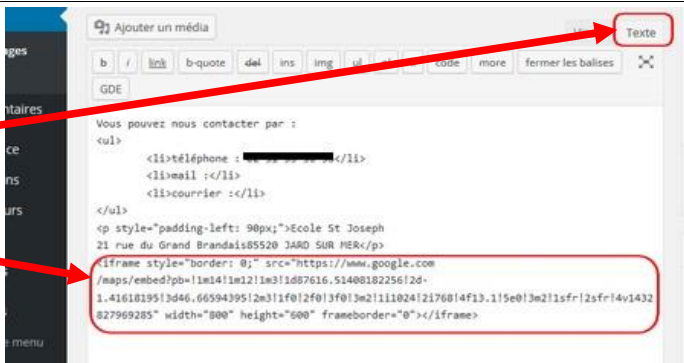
ages
ntaires
ce
ns
urs
menu

Ajouter un média

Texte

b | i | link | b-quote | del | ins | img | ul | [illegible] | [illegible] | code | more | fermer les balises
GDE

Vous pouvez nous contacter par :
<ul>
<li>téléphone : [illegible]</li>
<li>mail :</li>
<li>courrier :</li>
</ul>
<p style="padding-left: 90px;">Ecole St Joseph
21 rue du Grand Brandais85520 JARD SUR MER</p>
<iframe style="border: 0;" src="https://www.google.com/maps/embed?pb=!1m14!1m12!1m3!1d87616.51408182256!2d-1.41618195!3d46.66594395!2m3!1f0!2f0!3f0!3m2!1i1024!2i768!4f13.1!5e0!3m2!1sfr!2sfr!4v1432827969285" width="800" height="600" frameborder="0"></iframe>